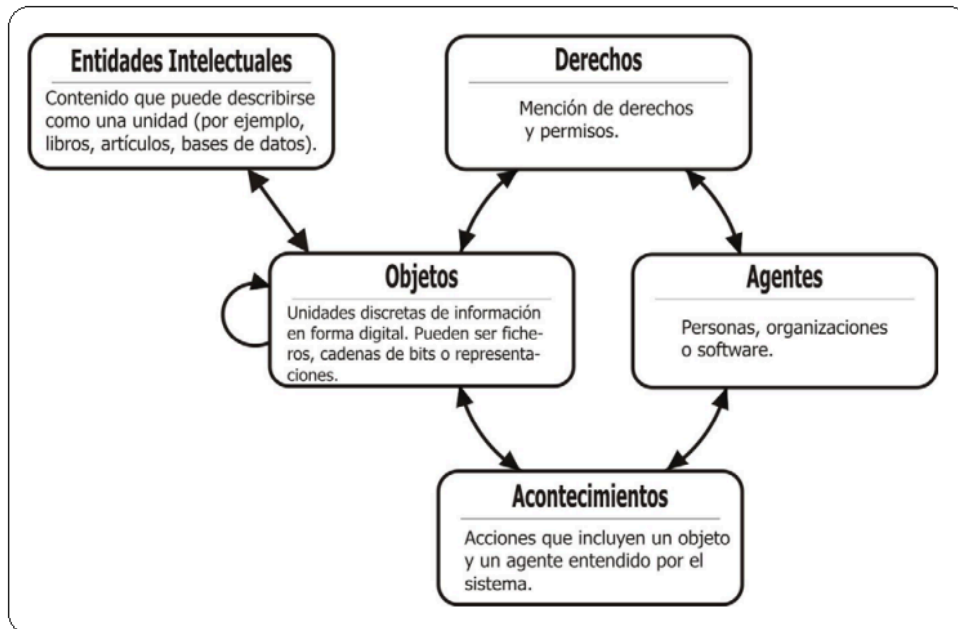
Entidades Intelectuales

Contenido que puede describirse como una unidad (por ejemplo, libros, artículos, bases de datos).

Derechos

Mención de derechos y permisos.

Objetos

Unidades discretas de información en forma digital. Pueden ser ficheros, cadenas de bits o representaciones.

Agentes

Personas, organizaciones o software.

Acontecimientos

Acciones que incluyen un objeto y un agente entendido por el sistema.